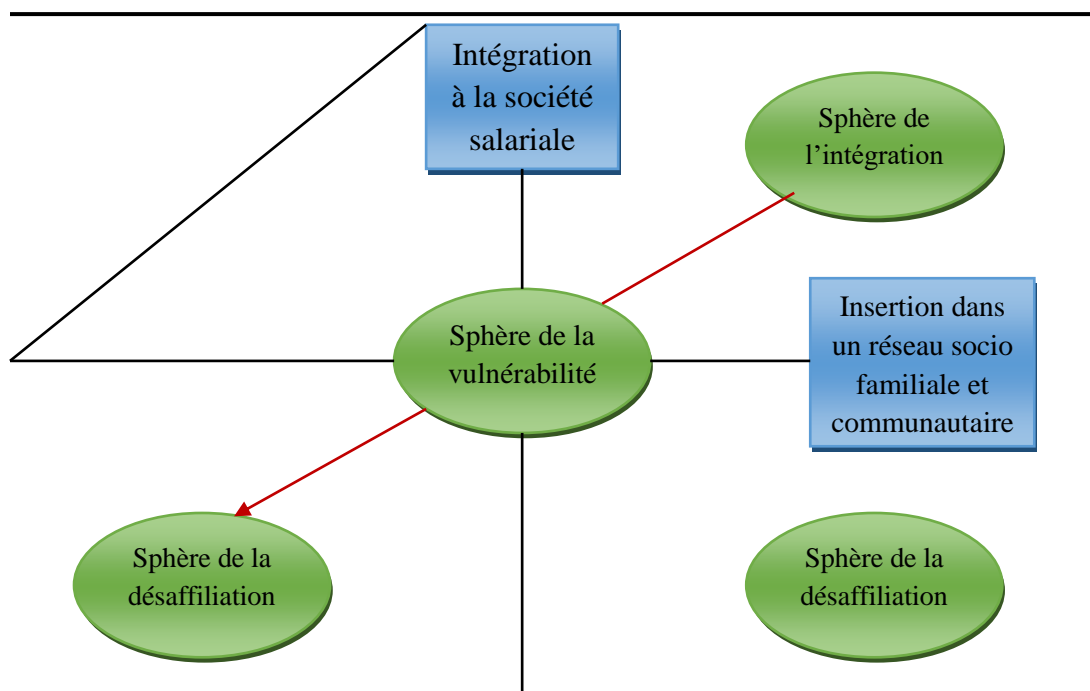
Intégration à la société salariale

Sphère de l'intégration

Insertion dans un réseau socio familiale et communautaire

Sphère de la vulnérabilité

Sphère de la désaffiliation

Sphère de la désaffiliation